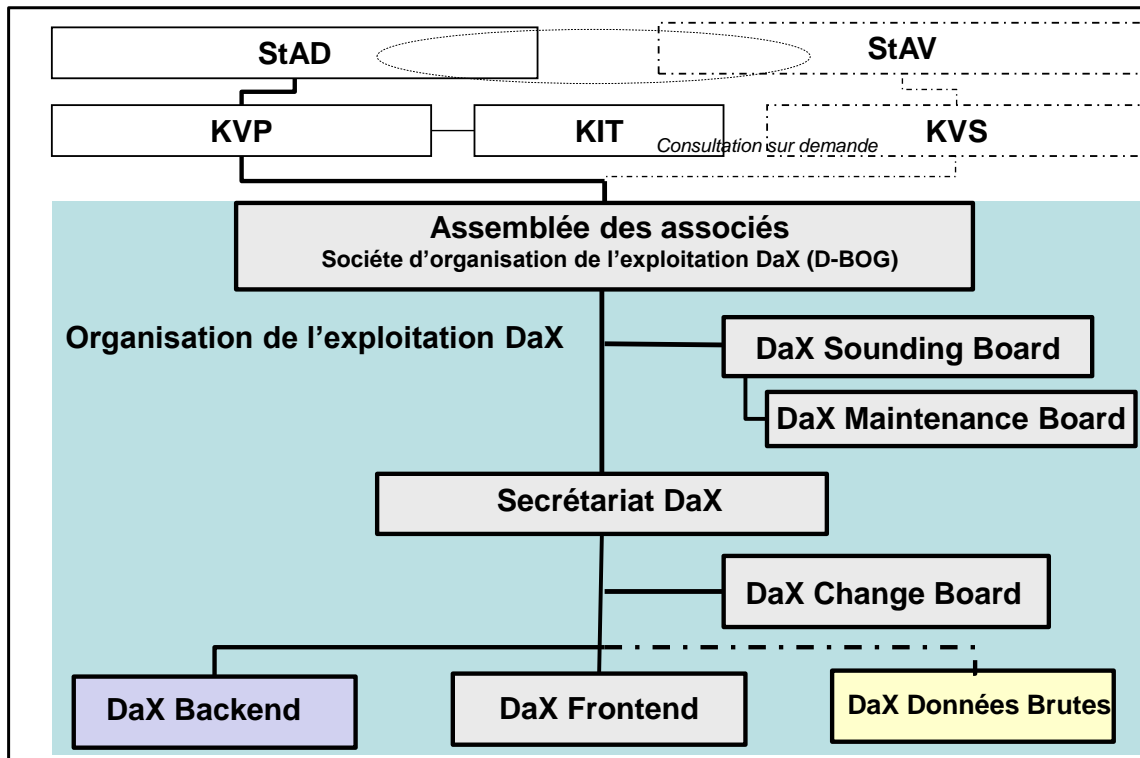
StAD

StAV

KVP

KIT

Consultation sur demande

KVS

Assemblée des associés
Société d'organisation de l'exploitation DaX (D-BOG)

Organisation de l'exploitation DaX

DaX Sounding Board

DaX Maintenance Board

Secrétariat DaX

DaX Change Board

DaX Backend

DaX Frontend

DaX Données Brutes